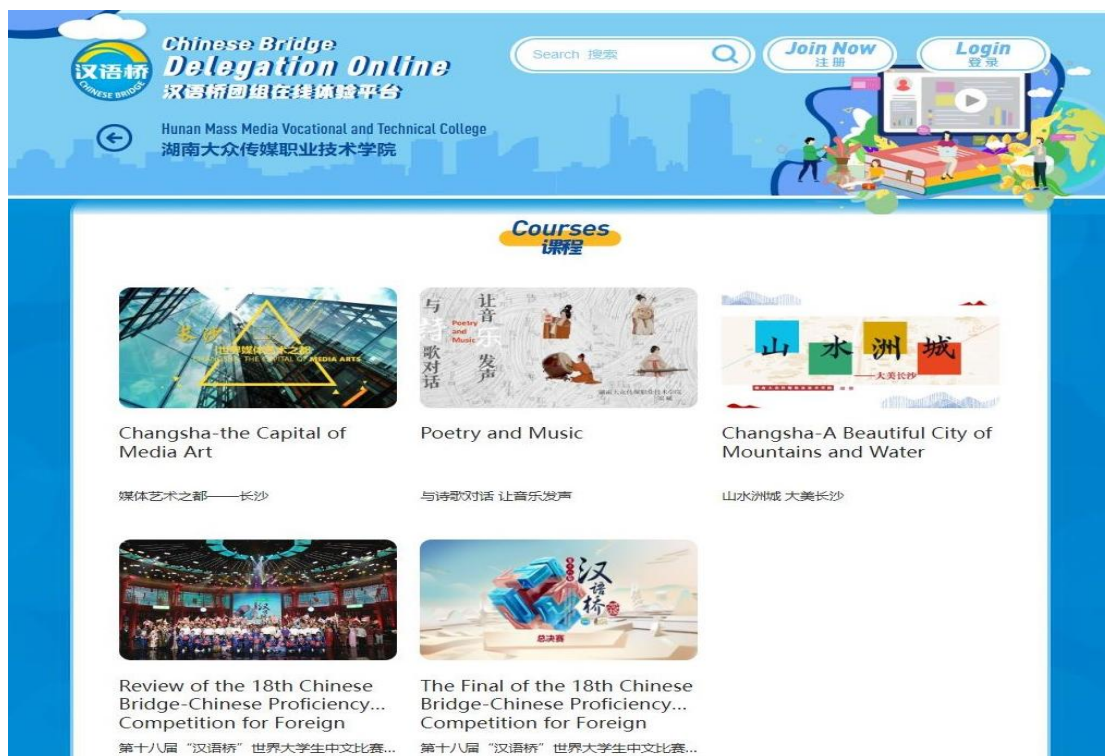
汉语桥
CHINESE BRIDGE
Chinese Bridge
Delegation Online
汉语桥团组在线体验平台

Hunan Mass Media Vocational and Technical College
湖南大众传媒职业技术学院

Search 搜索

Join Now
注册

Login
登录

Courses
课程

长沙
世界媒体艺术之都
CHANGSHA THE CAPITAL OF MEDIA ARTS

与诗歌对话
让音乐发声
Poetry and Music

山 水 洲 城
—大美长沙

Changsha-the Capital of Media Art

媒体艺术之都——长沙

Poetry and Music

与诗歌对话 让音乐发声

Changsha-A Beautiful City of Mountains and Water

山水洲城 大美长沙

汉语桥
总决赛

Review of the 18th Chinese Bridge-Chinese Proficiency... Competition for Foreign

第十八届“汉语桥”世界大学生中文比赛...

The Final of the 18th Chinese Bridge-Chinese Proficiency... Competition for Foreign

第十八届“汉语桥”世界大学生中文比赛...